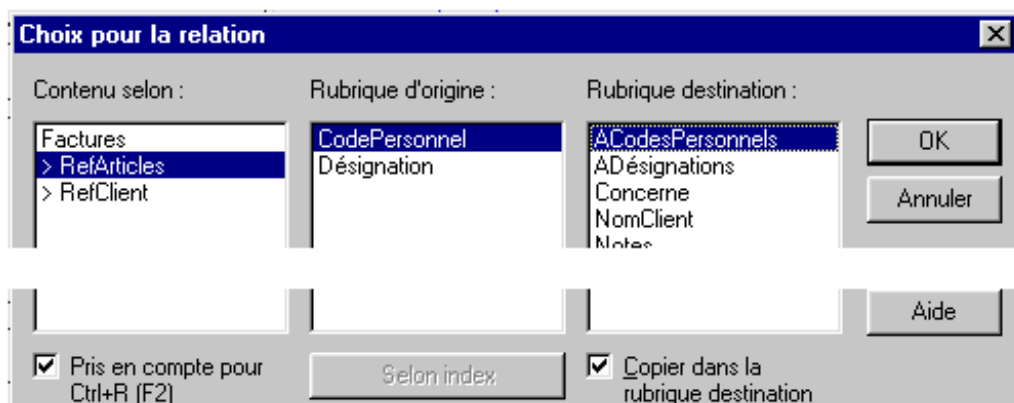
Choix pour la relation

Contenu selon :

Factures
> RefArticles
> RefClient

Rubrique d'origine :

CodePersonnel
Désignation

Rubrique destination :

ACodesPersonnels
ADésignations
Concerne
NomClient
Notes

OK

Annuler

Aide

Pris en compte pour Ctrl+R (F2)

Selon index

Copier dans la rubrique destination